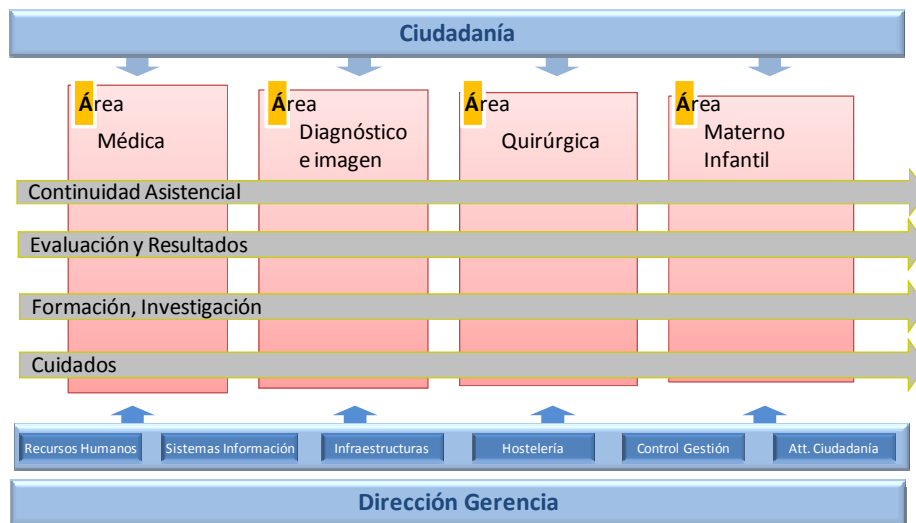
Ciudadanía

Área Médica

Área Diagnóstico e imagen

Área Quirúrgica

Área Materno Infantil

Continuidad Asistencial

Evaluación y Resultados

Formación, Investigación

Cuidados

Recursos Humanos

Sistemas Información

Infraestructuras

Hostelería

Control Gestión

Att. Ciudadanía

Dirección Gerencia